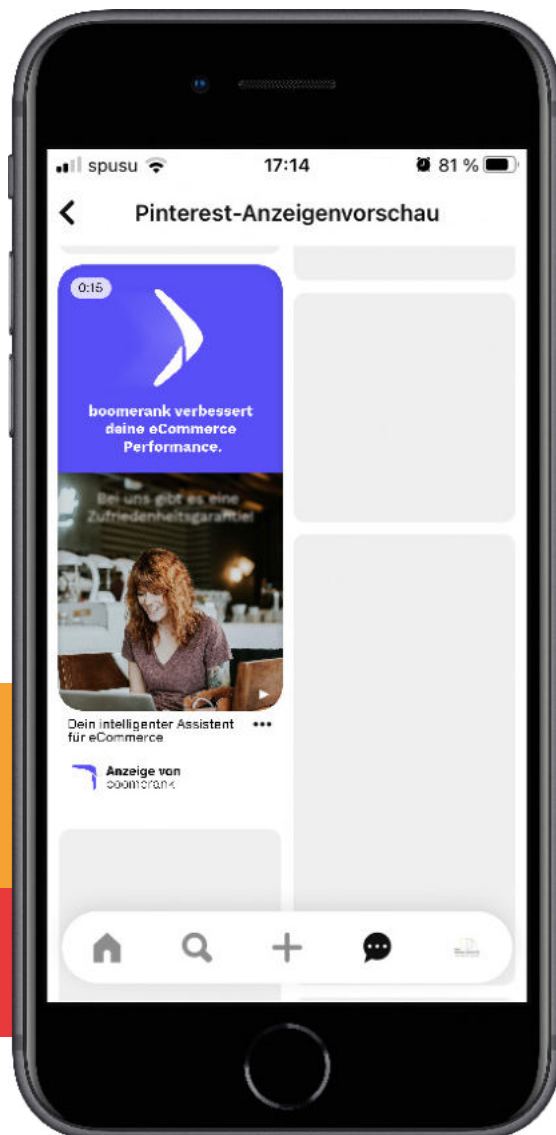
spusu 17:14 81 %

Pinterest-Anzeigenvorschau

0:15

boomerank verbessert deine eCommerce Performance.

Bei uns gibt es eine Zufriedenheitsgarantie!

Dein intelligenter Assistent für eCommerce

Anzeige von boomerank